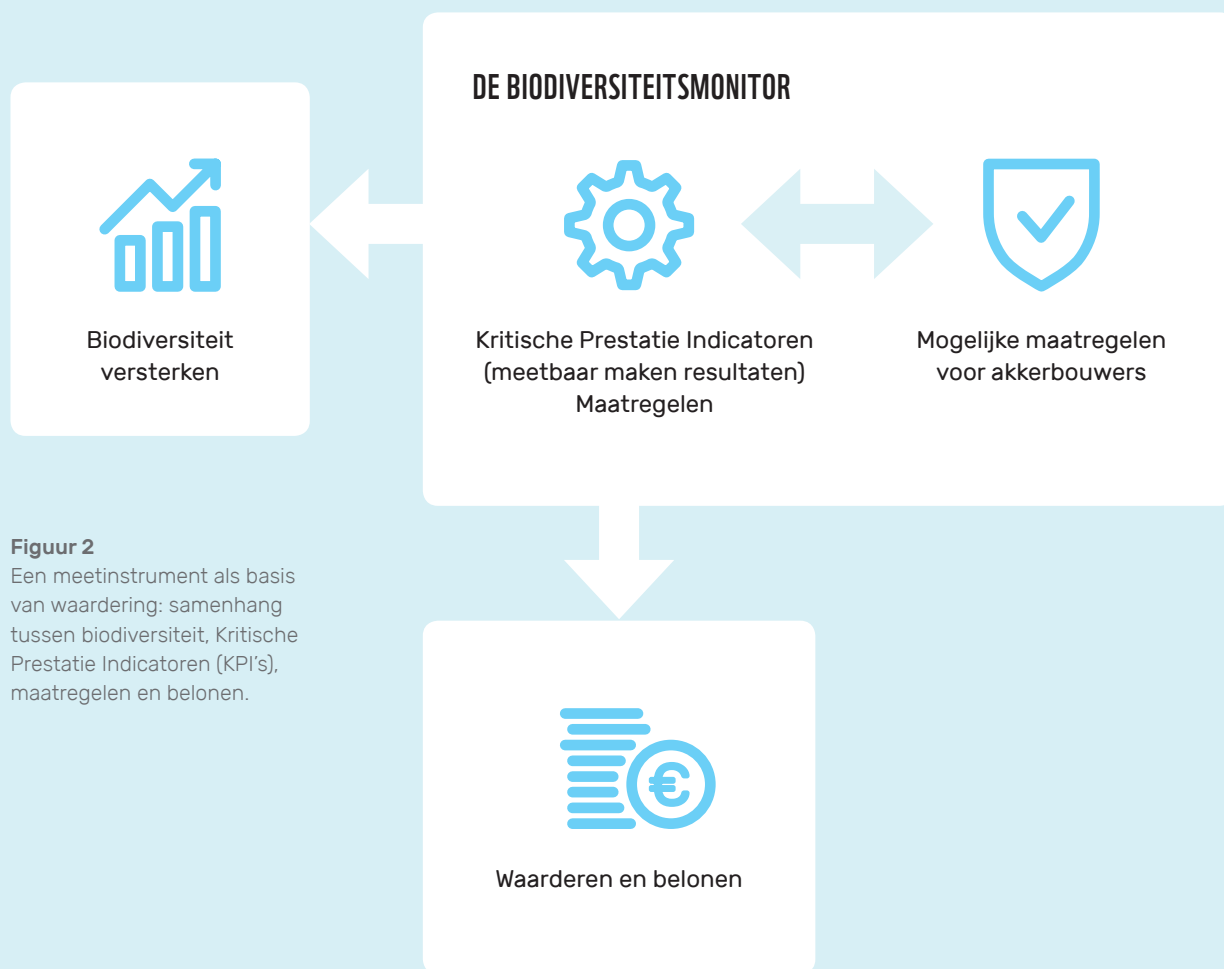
DE BIODIVERSITEITSMONITOR

Biodiversiteit versterken

Kritische Prestatie Indicatoren (meetbaar maken resultaten) Maatregelen

Mogelijke maatregelen voor akkerbouwers

**Figuur 2**
Een meetinstrument als basis van waardering: samenhang tussen biodiversiteit, Kritische Prestatie Indicatoren (KPI's), maatregelen en belonen.

Waarderen en belonen